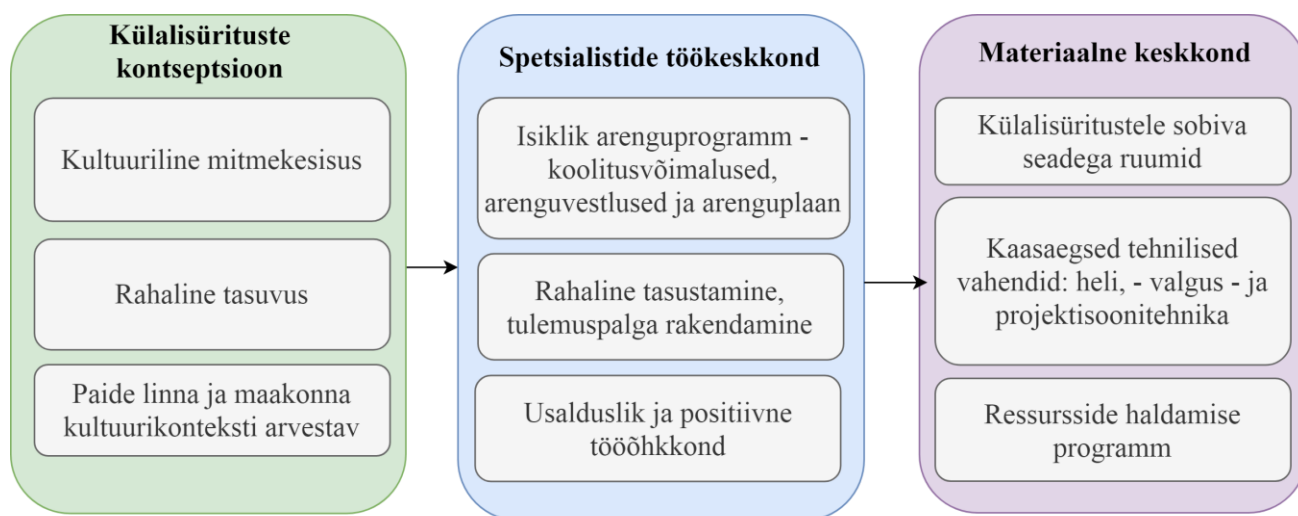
Külalisürituste kontseptsioon

Kultuuriline mitmekesisus

Rahaline tasuvus

Paide linna ja maakonna kultuurikonteksti arvestav

Spetsialistide töökeskkond

Isiklik arenguprogramm - koolitusvõimalused, arenguvestlused ja arenguplaan

Rahaline tasustamine, tulemuspalga rakendamine

Usalduslik ja positiivne tööõhkkond

Materiaalne keskkond

Külalisüritustele sobiva seadega ruumid

Kaasaegsed tehnilised vahendid: heli, - valgus - ja projektisoonitehnika

Ressursside haldamise programm